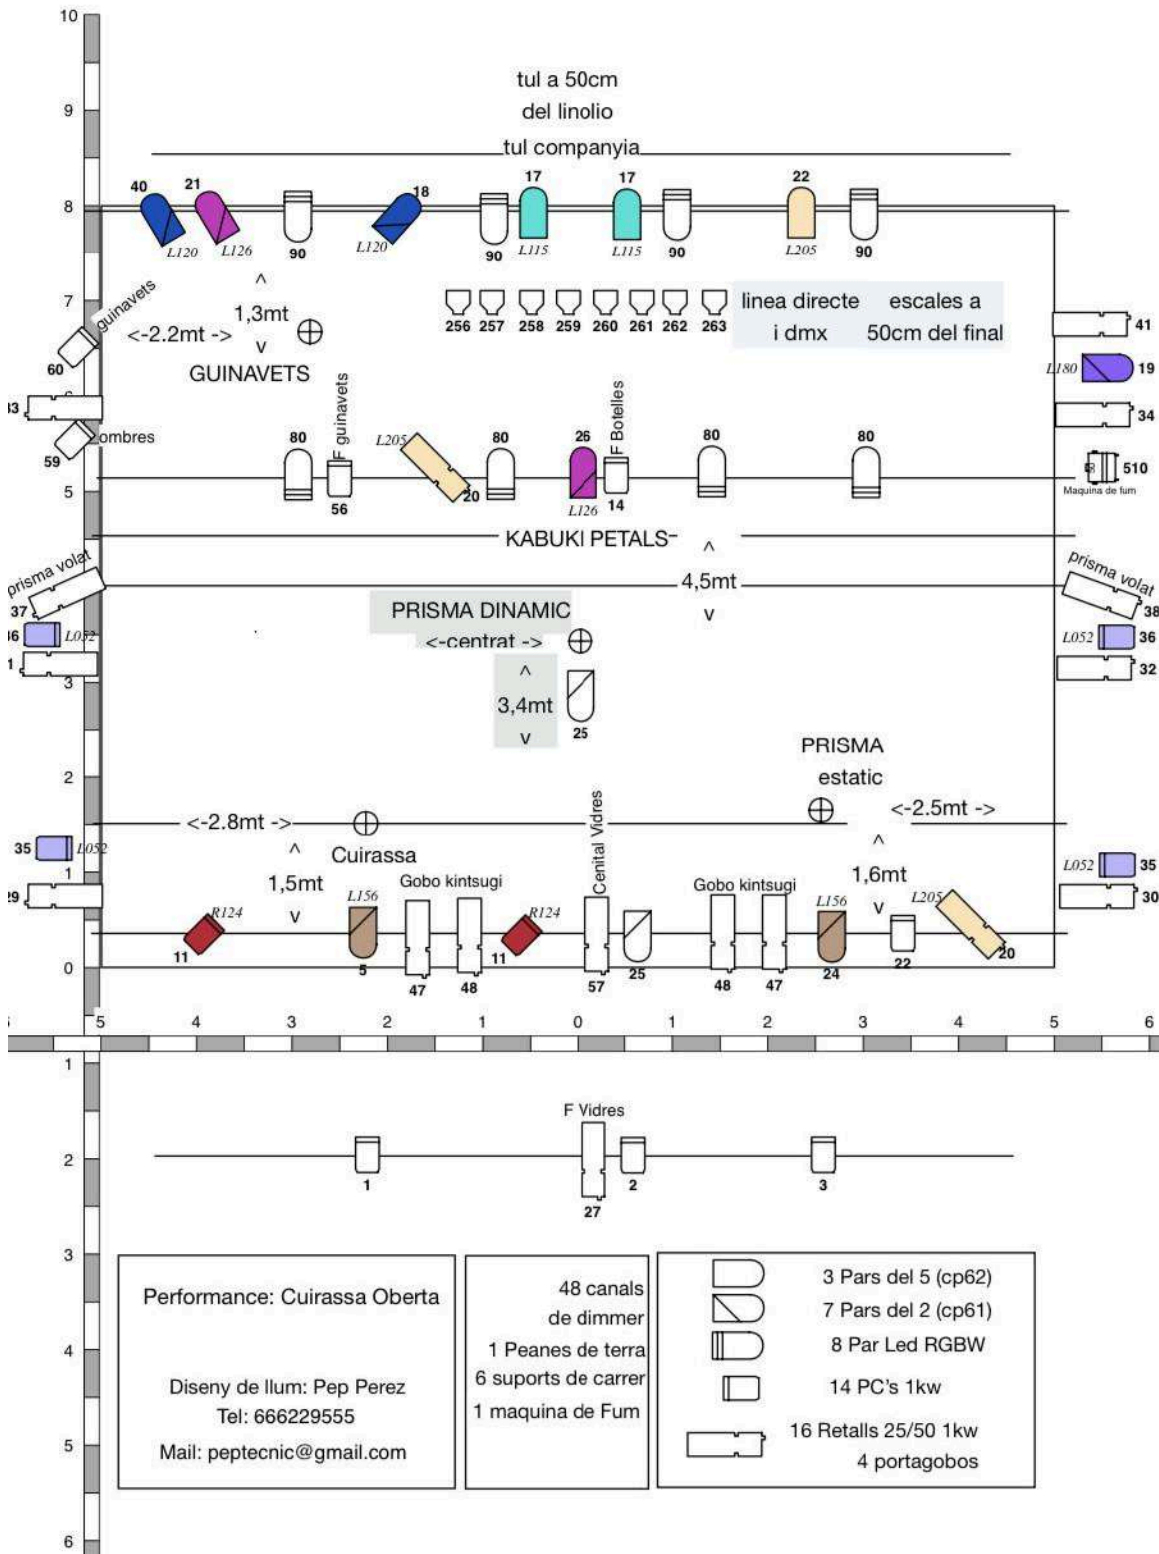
10

tul a 50cm
del linolio
tul companyia

9

8

40 21 18 17 17 22
L120 L126 90 L120 90 L115 L115 90 L205 90

7
guinavets
60
^
1,3mt
<-2.2mt ->
v
GUINAVETS

256 257 258 259 260 261 262 263

linea directe i dmx
escales a 50cm del final

41
L180 19
34

33
59
ombres

80 F guinavets 56
L205 20
80
26 F Botelles
L126 14
80
80

510
Maquina de fum

5

KABUKI PETALS
^
4,5mt
v

prisma volat
37
36 L052
1
prisma volat
38
L052 36
32

3

PRISMA DINAMIC
<-centrat ->
^
3,4mt
v
25

2

PRISMA
estatic
<-2.5mt ->
^
1,6mt
v

<-2.8mt ->
^
1,5mt
v
Cuirassa

35 L052
1
29

L052 35
30

Gobo kintsugi
Cenital Vidres
Gobo kintsugi

R124 11
L156 5
47 48
R124 11
57
25
48 47
L156 24
22
L205 20

0

5 4 3 2 1 0 1 2 3 4 5 6

1

F Vidres

2
1 27 2 3

3

Performance: Cuirassa Oberta

Diseny de llum: Pep Perez
Tel: 666229555
Mail: peptecnic@gmail.com

4

48 canals de dimmer
1 Peanes de terra
6 suports de carrer
1 maquina de Fum

3 Pars del 5 (cp62)
7 Pars del 2 (cp61)
8 Par Led RGBW
14 PC's 1kw
16 Retalls 25/50 1kw
4 portagobos

5

6